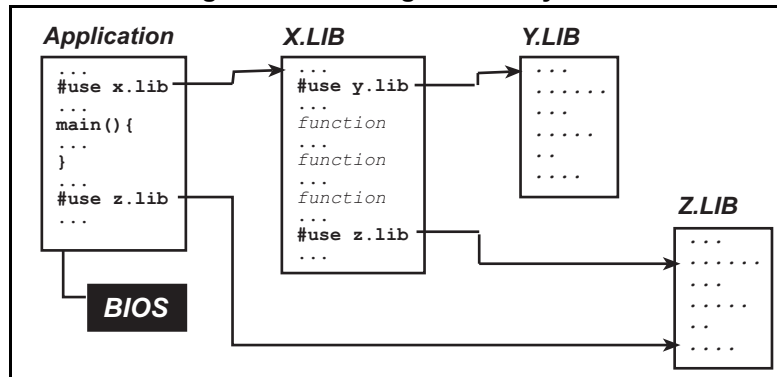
Application

...
#use x.lib
...
main(){
...
}
...
#use z.lib
...

BIOS

X.LIB

...
#use y.lib
...
function
...
function
...
function
...
#use z.lib
...

Y.LIB

...
.......
...
.....
..
....

Z.LIB

...
.......
...
.....
..
....